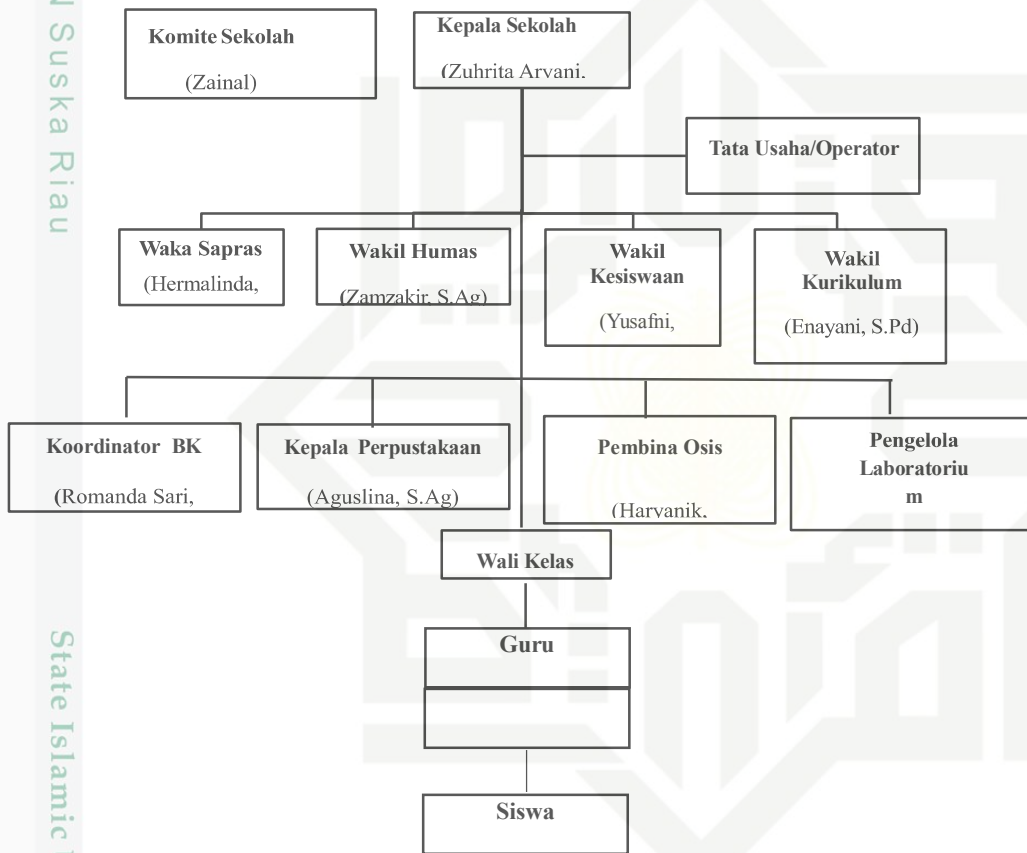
Komite Sekolah
(Zainal)

Kepala Sekolah
(Zuhrita Arvani,

Tata Usaha/Operator

Waka Sapras
(Hermalinda,

Wakil Humas
(Zamzakir, S.Ag)

Wakil Kesiswaan
(Yusafni,

Wakil Kurikulum
(Enayani, S.Pd)

Koordinator BK
(Romanda Sari,

Kepala Perpustakaan
(Aguslina, S.Ag)

Pembina Osis
(Harvanik,

Pengelola Laboratoriu m

Wali Kelas

Guru

Siswa

Suska Riau
State Islamic